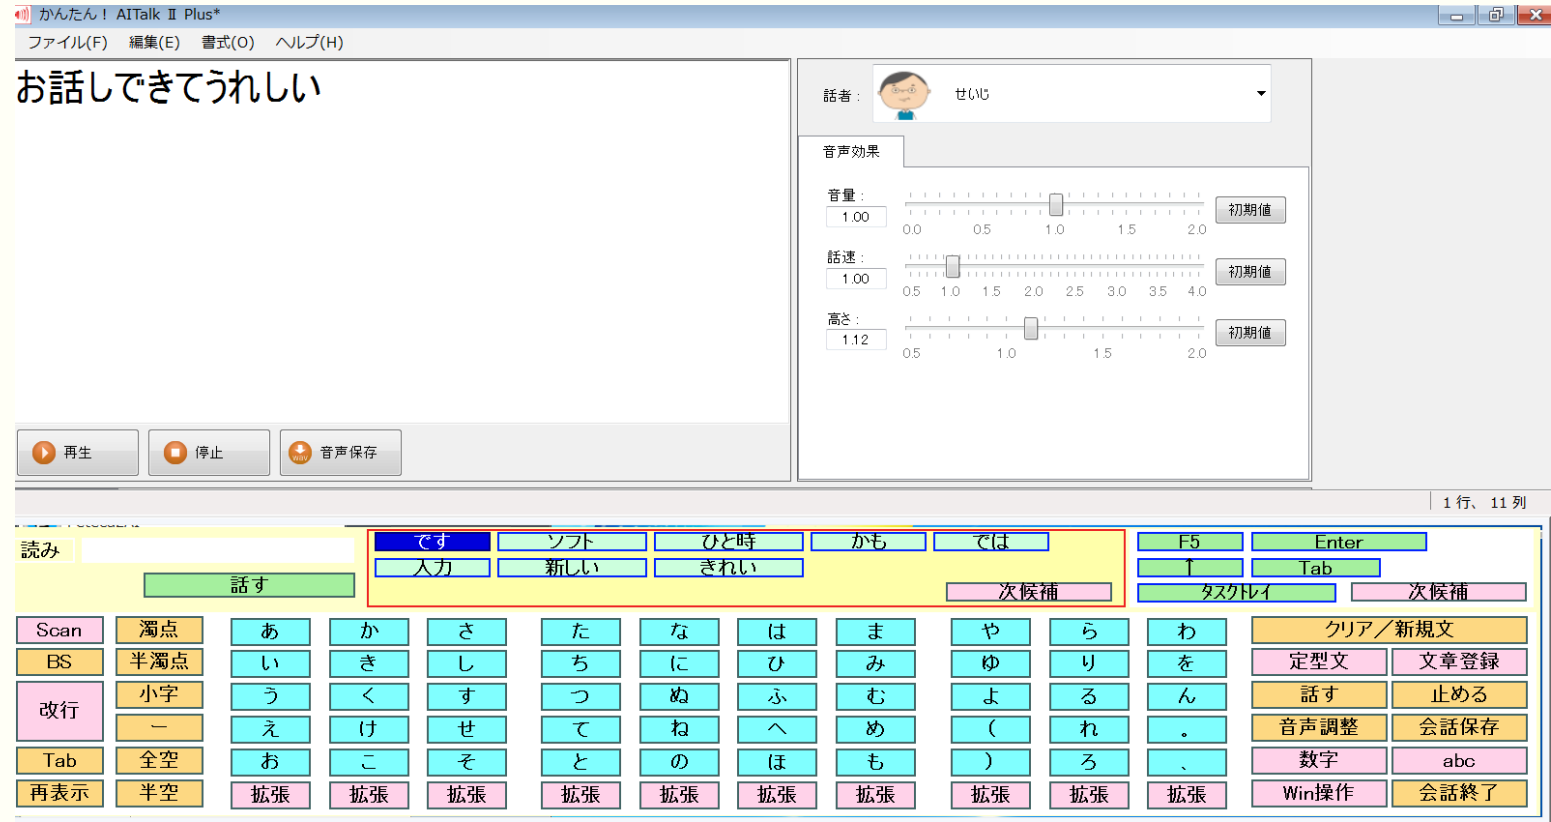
かんたん！ AITalk Ⅱ Plus*

ファイル(F) 編集(E) 書式(O) ヘルプ(H)

お話しできてうれしい

再生 停止 音声保存

話者： せいじ

音声効果

音量： 1.00 0.0 0.5 1.0 1.5 2.0 初期値

話速： 1.00 0.5 1.0 1.5 2.0 2.5 3.0 3.5 4.0 初期値

高さ： 1.12 0.5 1.0 1.5 2.0 初期値

1 行、 11 列

読み

話す

です ソフト ひと時 かも では
入力 新しい きれい
次候補

F5 Enter
↑ Tab
タスクトレイ 次候補

| Scan | 濁点 | あ | か | さ | た | な | は | ま | や | ら | わ | クリア／新規文 | |
|---|---|---|---|---|---|---|---|---|---|---|---|---|---|
| BS | 半濁点 | い | き | し | ち | に | ひ | み | ゆ | り | を | 定型文 | 文章登録 |
| 改行 | 小字 | う | く | す | つ | ぬ | ふ | む | よ | る | ん | 話す | 止める |
| | ー | え | け | せ | て | ね | へ | め | （ | れ | 。 | 音声調整 | 会話保存 |
| Tab | 全空 | お | こ | そ | と | の | ほ | も | ） | ろ | 、 | 数字 | abc |
| 再表示 | 半空 | 拡張 | 拡張 | 拡張 | 拡張 | 拡張 | 拡張 | 拡張 | 拡張 | 拡張 | 拡張 | Win操作 | 会話終了 |